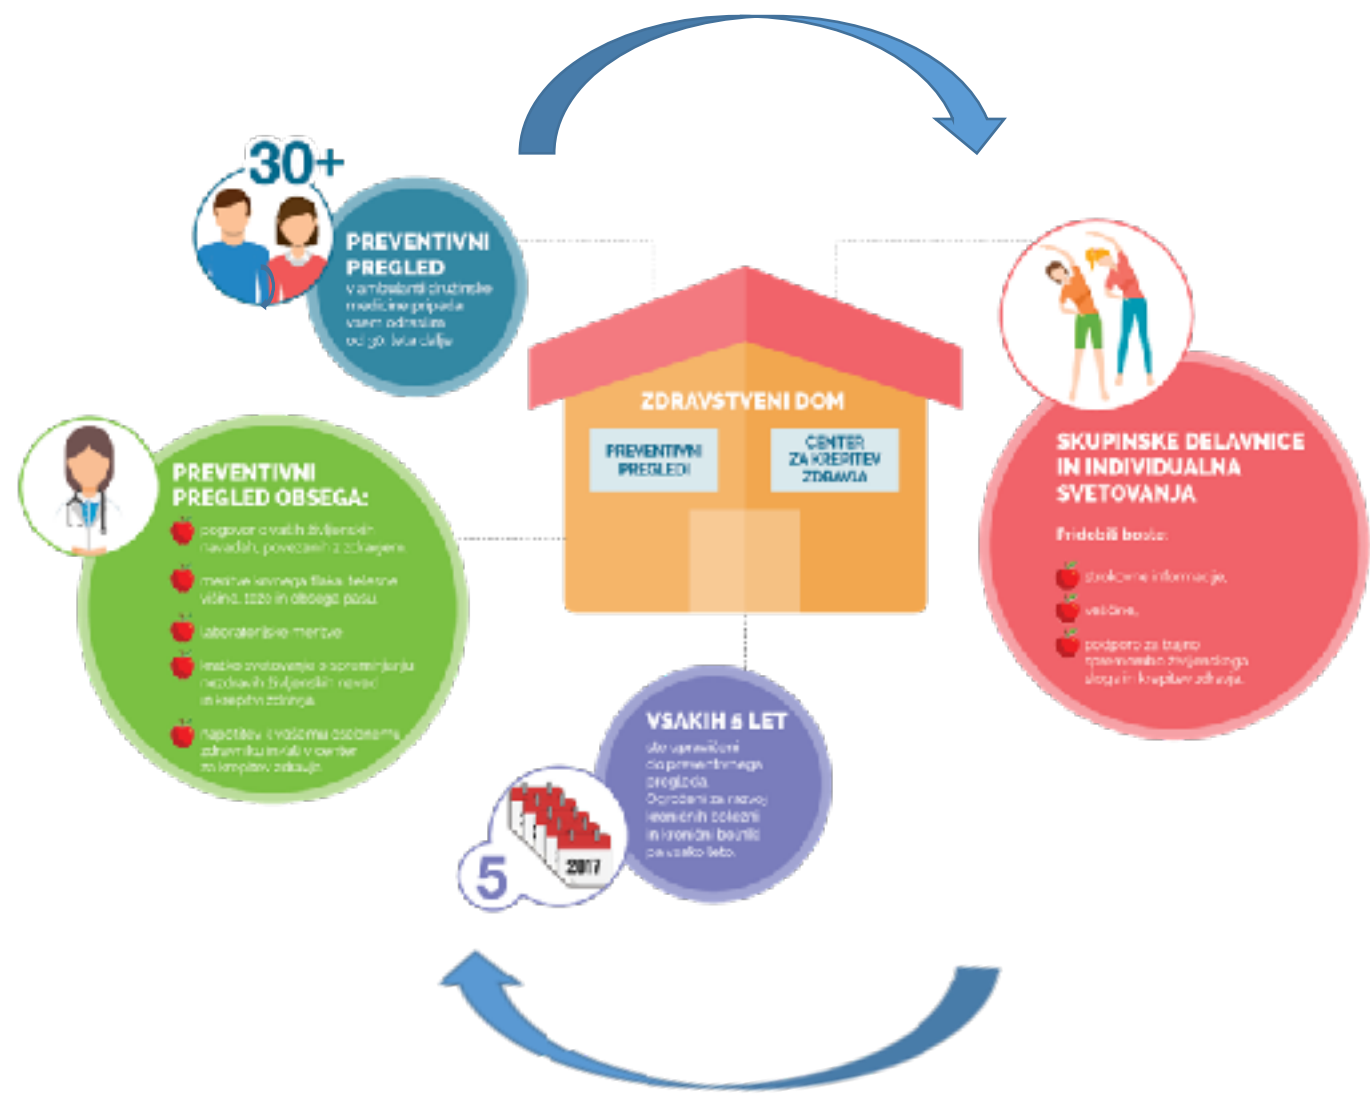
30+

PREVENTIVNI PREGLED
v ambulanti družinske medicine pripada vsem odraslim od 30. leta dalje

ZDRAVSTVENI DOM

PREVENTIVNI PREGLEDI

CENTER ZA KREPITEV ZDRAVJA

PREVENTIVNI PREGLED OBSEGA:

pogovor o vaših življenjskih navadah, povezanih z zdravjem

meritve krvnega tlaka, telesne višine, teže in obsega pasu

laboratorijske meritve

kratko svetovanje o spreminjanju nezdravih življenjskih navad za krepitev zdravja

napotitev k vašemu osebnemu zdravniku in/ali v center za krepitev zdravja

SKUPINSKE DELAVNICE IN INDIVIDUALNA SVETOVANJA

Pridobili boste:

strokovne informacije,

veščine,

podporo za trajno spreminjanje življenjskega sloga in krepitev zdravja.

VSAKIH 5 LET
ste upravičeni do preventivnega pregleda. Ogroženi za razvoj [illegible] bolezni in kronični bolniki pa vsako leto.

5

2017